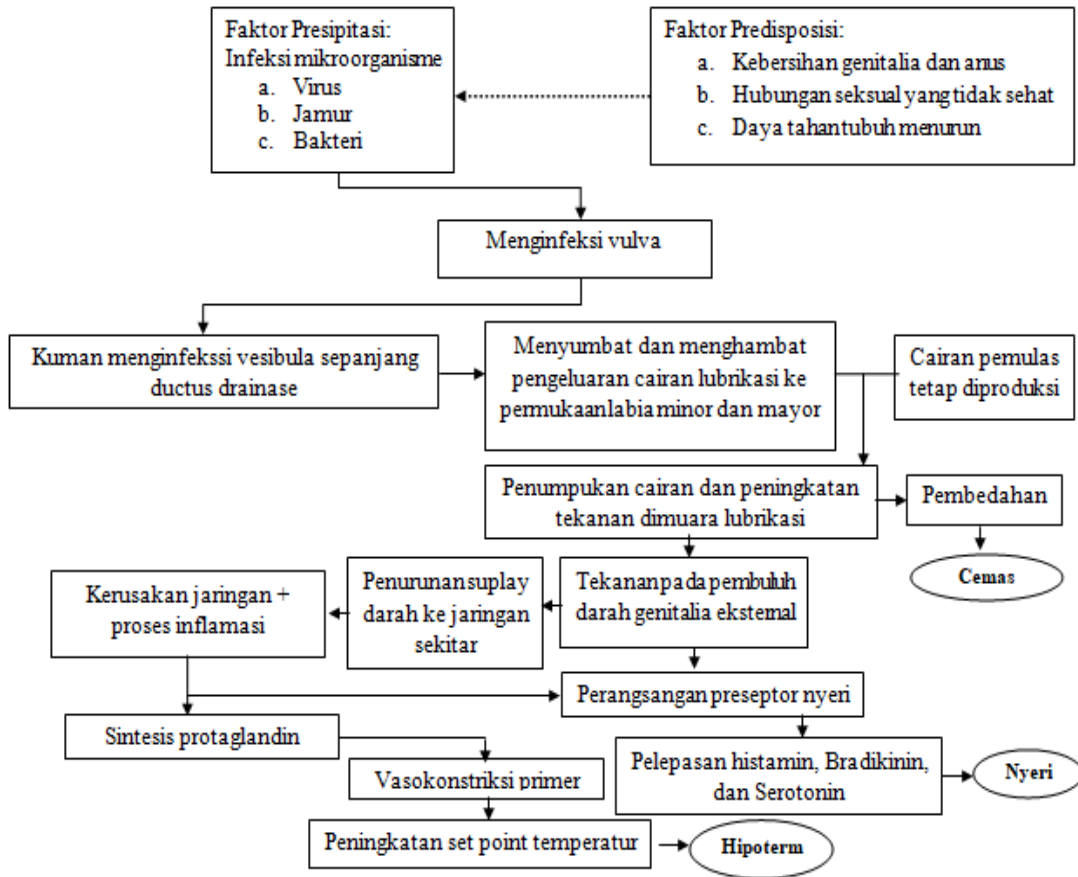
Faktor Presipitasi:
Infeksi mikroorganisme
a. Virus
b. Jamur
c. Bakteri

Faktor Predisposisi:
a. Kebersihan genitalia dan anus
b. Hubungan seksual yang tidak sehat
c. Daya tahantubuh menurun

Menginfeksi vulva

Kuman menginfekssi vesibula sepanjang ductus drainase

Menyumbat dan menghambat pengeluaran cairan lubrikasi ke permukaanlabia minor dan mayor

Cairan pemulas tetap diproduksi

Penumpukan cairan dan peningkatan tekanan dimuara lubrikasi

Pembedahan

Cemas

Kerusakan jaringan + proses inflamasi

Penurunansuplay darah ke jaringan sekitar

Tekananpada pembuluh darah genitalia eksternal

Perangsangan preseptor nyeri

Sintesis protaglandin

Pelepasan histamin, Bradikinin, dan Serotonin

Nyeri

Vasokonstriksi primer

Peningkatan set point temperatur

Hipoterm